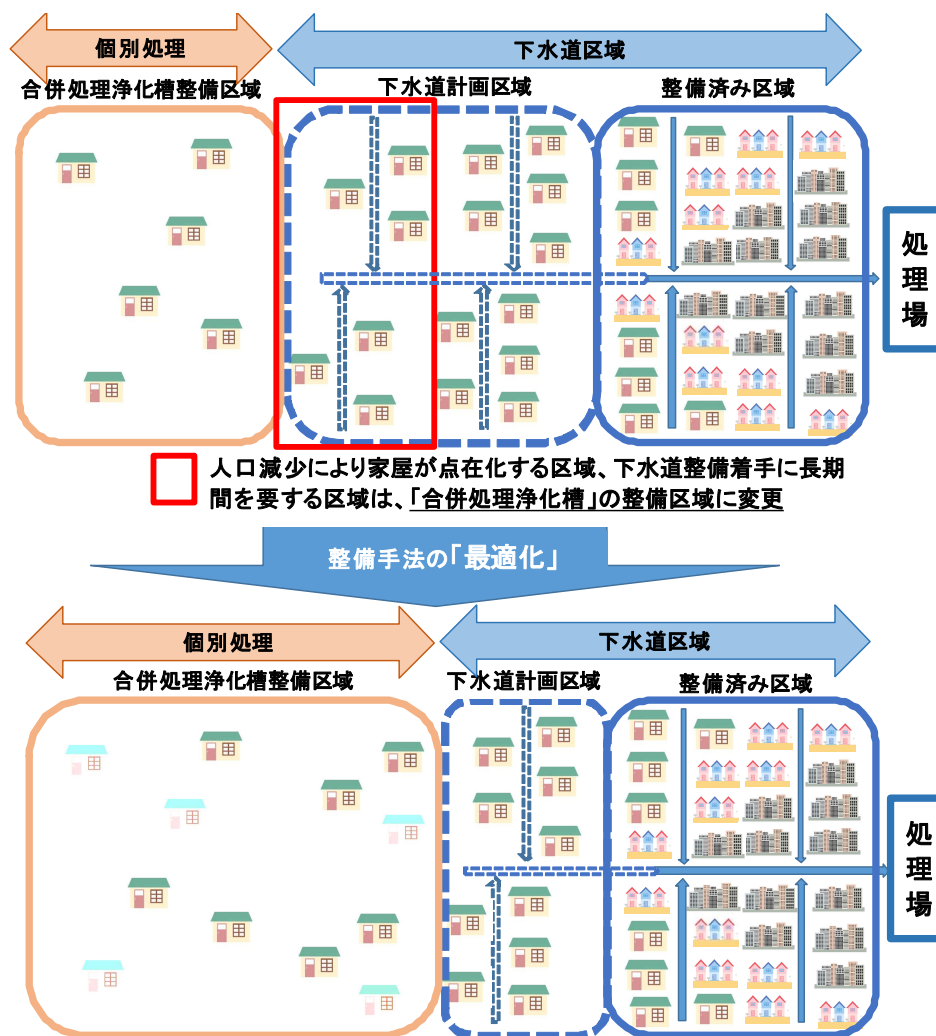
個別処理

下水道区域

合併処理浄化槽整備区域

下水道計画区域

整備済み区域

処理場

人口減少により家屋が点在化する区域、下水道整備着手に長期間を要する区域は、「合併処理浄化槽」の整備区域に変更

整備手法の「最適化」

個別処理

下水道区域

合併処理浄化槽整備区域

下水道計画区域

整備済み区域

処理場